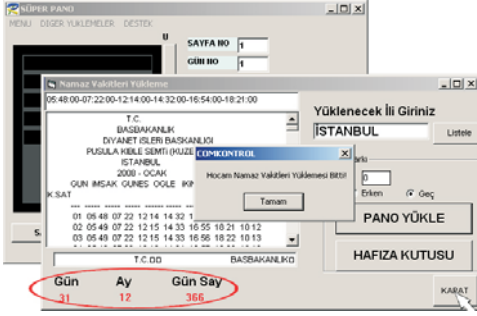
SÜPER PANO
MENU DIGER YUKLEMELER DESTEK
U
SAYFA NO 1
GÜN NO 1

Namaz Vakitleri Yüklense
05:48:00-07:22:00-12:14:00-14:32:00-16:54:00-18:21:00

T.C.
BASBAKANLIK
DIYANET ISLERI BASKANLIGI
PUSULA KIBLE SEMTI (KUZE
ISTANBUL
2008 - OCAK
GUN IMSAK GUNES OGLE IKIN
K.SAT

01 05 48 07 22 12 14 14 32 1
02 05 49 07 22 12 15 14 33 16 55 18 21 10 12
03 05 49 07 22 12 15 14 33 16 56 18 22 10 13

T.C.DD BASBAKANLIKD

Yüklenecek İli Giriniz
İSTANBUL
Listele
0
Erken
Geç
PANO YÜKLE
HAFIZA KUTUSU

COMCONTROL
Hocam Namaz Vakitleri Yüklemesi Bitti!
Tamam

Gün Ay Gün Say
31 12 366

KAPAT